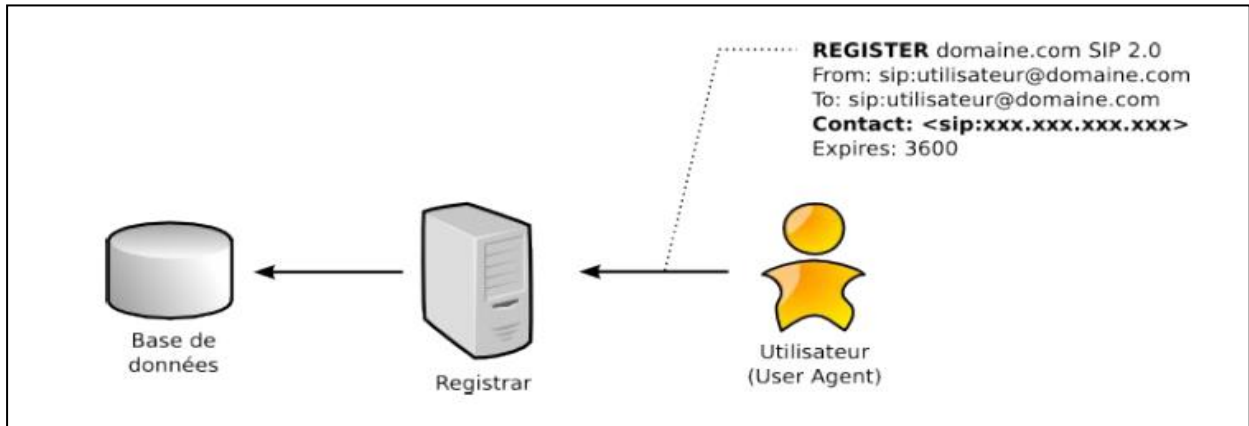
**REGISTER** domaine.com SIP 2.0
From: sip:utilisateur@domaine.com
To: sip:utilisateur@domaine.com
**Contact: <sip:xxx.xxx.xxx.xxx>**
Expires: 3600

Base de données

Registrar

Utilisateur (User Agent)